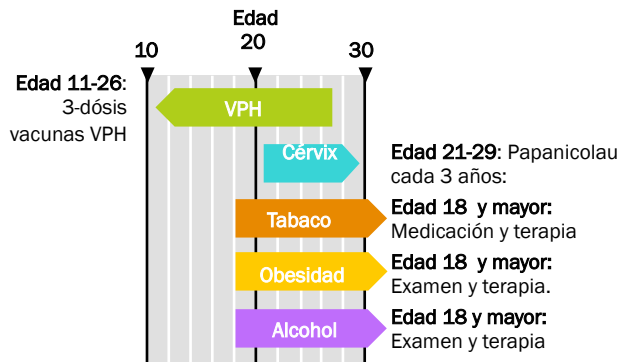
Edad
10 20 30

Edad 11-26: 3-dósis vacunas VPH

VPH

Cérvix

Edad 21-29: Papanicolau cada 3 años:

Tabaco

Edad 18 y mayor: Medicación y terapia

Obesidad

Edad 18 y mayor: Examen y terapia.

Alcohol

Edad 18 y mayor: Examen y terapia